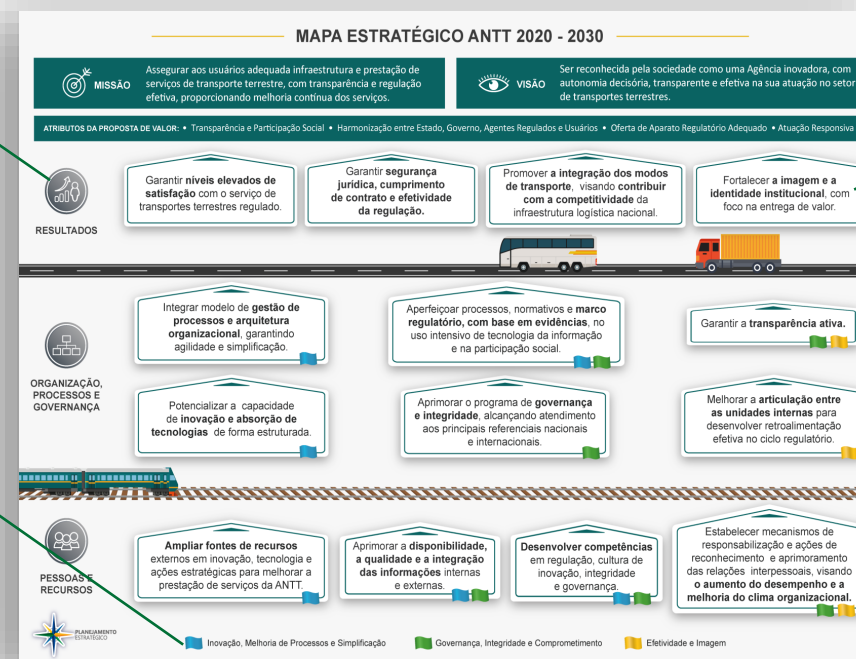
MAPA ESTRATÉGICO ANTT 2020 - 2030

MISSÃO
Assegurar aos usuários adequada infraestrutura e prestação de serviços de transporte terrestre, com transparência e regulação efetiva, proporcionando melhoria contínua dos serviços.

VISÃO
Ser reconhecida pela sociedade como uma Agência inovadora, com autonomia decisória, transparente e efetiva na sua atuação no setor de transportes terrestres.

ATRIBUTOS DA PROPOSTA DE VALOR: • Transparência e Participação Social • Harmonização entre Estado, Governo, Agentes Regulados e Usuários • Oferta de Aparato Regulatório Adequado • Atuação Responsiva

RESULTADOS

Garantir níveis elevados de satisfação com o serviço de transportes terrestres regulado.

Garantir segurança jurídica, cumprimento de contrato e efetividade da regulação.

Promover a integração dos modos de transporte, visando contribuir com a competitividade da infraestrutura logística nacional.

Fortalecer a imagem e a identidade institucional, com foco na entrega de valor.

ORGANIZAÇÃO, PROCESSOS E GOVERNANÇA

Integrar modelo de gestão de processos e arquitetura organizacional, garantindo agilidade e simplificação.

Aperfeiçoar processos, normativos e marco regulatório, com base em evidências, no uso intensivo de tecnologia da informação e na participação social.

Garantir a transparência ativa.

Potencializar a capacidade de inovação e absorção de tecnologias de forma estruturada.

Aprimorar o programa de governança e integridade, alcançando atendimento aos principais referenciais nacionais e internacionais.

Melhorar a articulação entre as unidades internas para desenvolver retroalimentação efetiva no ciclo regulatório.

PESSOAS E RECURSOS

Ampliar fontes de recursos externos em inovação, tecnologia e ações estratégicas para melhorar a prestação de serviços da ANTT.

Aprimorar a disponibilidade, a qualidade e a integração das informações internas e externas.

Desenvolver competências em regulação, cultura de inovação, integridade e governança.

Estabelecer mecanismos de responsabilização e ações de reconhecimento e aprimoramento das relações interpessoais, visando o aumento do desempenho e a melhoria do clima organizacional.

PLANEJAMENTO ESTRATÉGICO

Inovação, Melhoria de Processos e Simplificação
Governança, Integridade e Comprometimento
Efetividade e Imagem